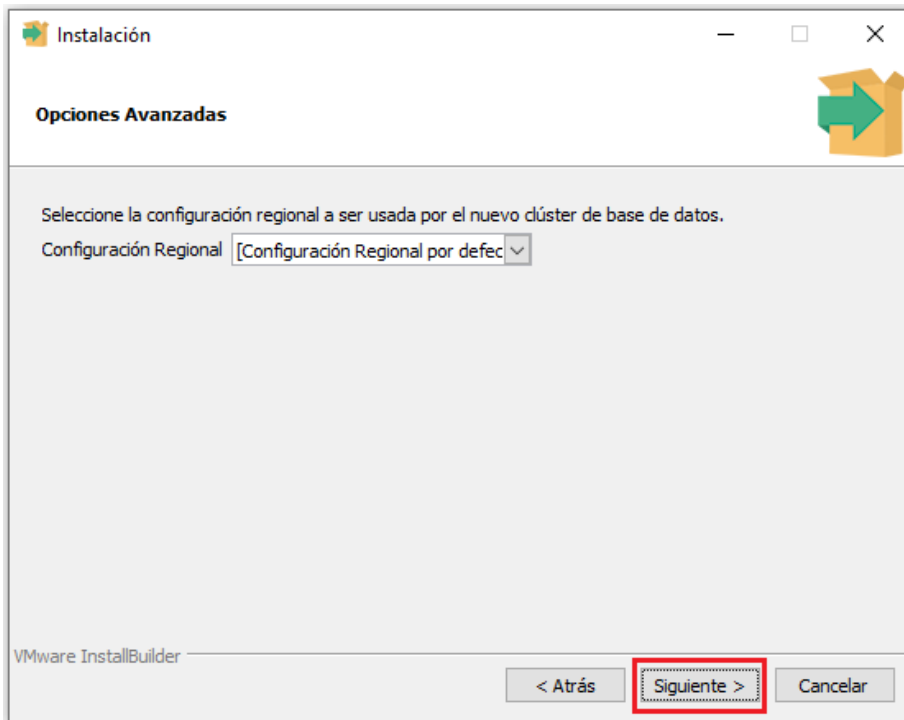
Instalación

Opciones Avanzadas

Seleccione la configuración regional a ser usada por el nuevo clúster de base de datos.

Configuración Regional [Configuración Regional por defec

VMware InstallBuilder

< Atrás Siguiente > Cancelar